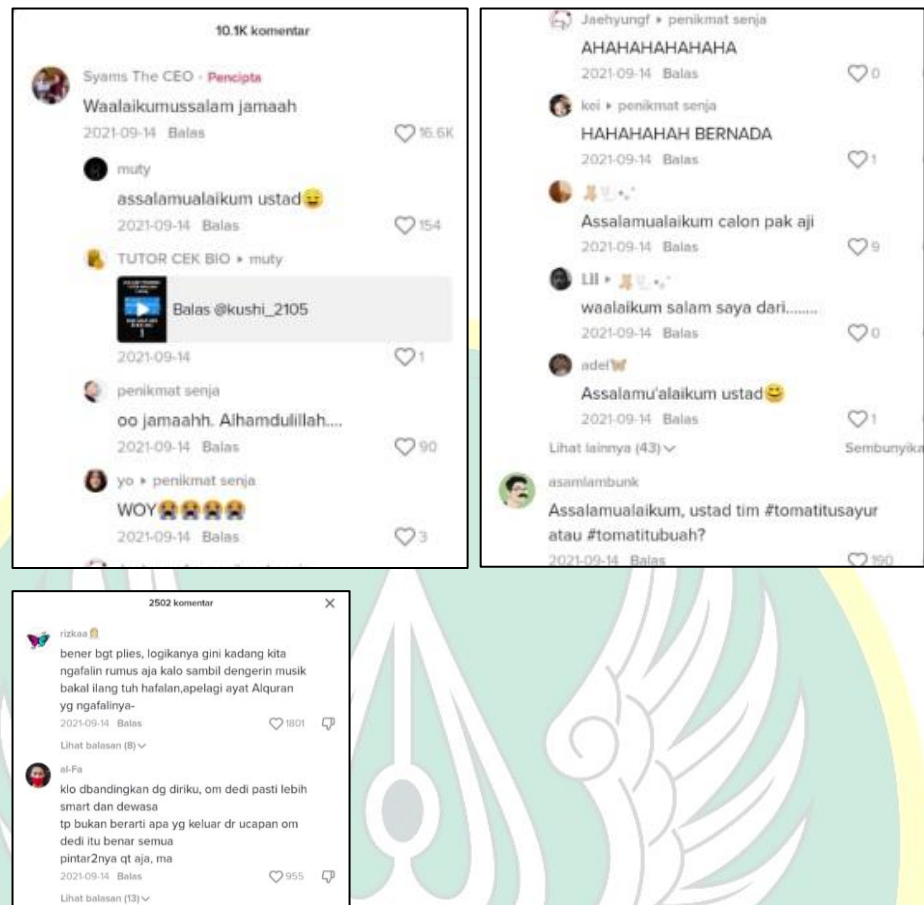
10.1K komentar

Syams The CEO · Pencipta
Waalaikumussalam jamaah
2021-09-14 Balas 16.6K

muty
assalamualaikum ustad😛
2021-09-14 Balas 154

TUTOR CEK BIO ▸ muty
Balas @kushi_2105
2021-09-14 1

penikmat senja
oo jamaahh. Alhamdulillah....
2021-09-14 Balas 90

yo ▸ penikmat senja
WOY😭😭😭😭
2021-09-14 Balas 3

Jaehyungf ▸ penikmat senja
AHAHAHAHAHAHA
2021-09-14 Balas 0

kei ▸ penikmat senja
HAHAHAHAH BERNADA
2021-09-14 Balas 1

Assalamualaikum calon pak aji
2021-09-14 Balas 9

Lil ▸
waalaikum salam saya dari........
2021-09-14 Balas 0

adel🦋
Assalamu'alaikum ustad😊
2021-09-14 Balas 1

Lihat lainnya (43) Sembunyika

asamlambunk
Assalamualaikum, ustad tim #tomatitusayur atau #tomatitubuah?
2021-09-14 Balas 190

2502 komentar ×

rizkaa
bener bgt plies, logikanya gini kadang kita ngafalin rumus aja kalo sambil dengerin musik bakal ilang tuh hafalan,apelagi ayat Alquran yg ngafalinya-
2021-09-14 Balas 1801
Lihat balasan (8)

al-Fa
klo dbandingkan dg diriku, om dedi pasti lebih smart dan dewasa
tp bukan berarti apa yg keluar dr ucapan om dedi itu benar semua
pintar2nya qt aja, ma
2021-09-14 Balas 955
Lihat balasan (13)